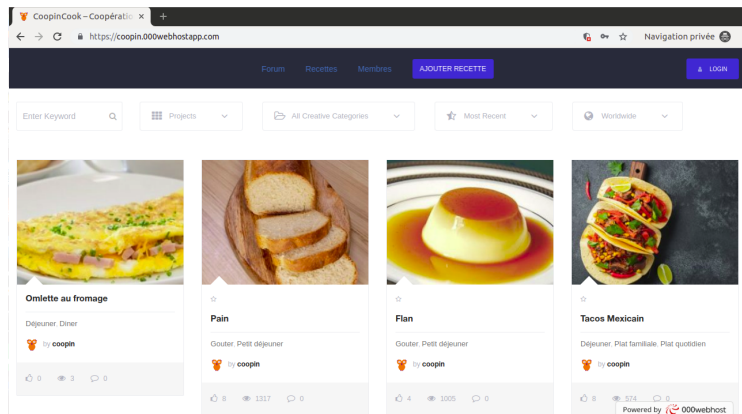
CoopinCook – Coopératio ×

https://coopin.000webhostapp.com

Navigation privée

Forum Recettes Membres AJOUTER RECETTE

LOGIN

Enter Keyword

Projects

All Creative Categories

Most Recent

Worldwide

Omlette au fromage

Déjeuner, Diner

by coopin

0 3 0

Pain

Gouter, Petit déjeuner

by coopin

8 1317 0

Flan

Gouter, Petit déjeuner

by coopin

4 1005 0

Tacos Mexicain

Déjeuner, Plat familiale, Plat quotidien

by coopin

8 574 0

Powered by 000webhost